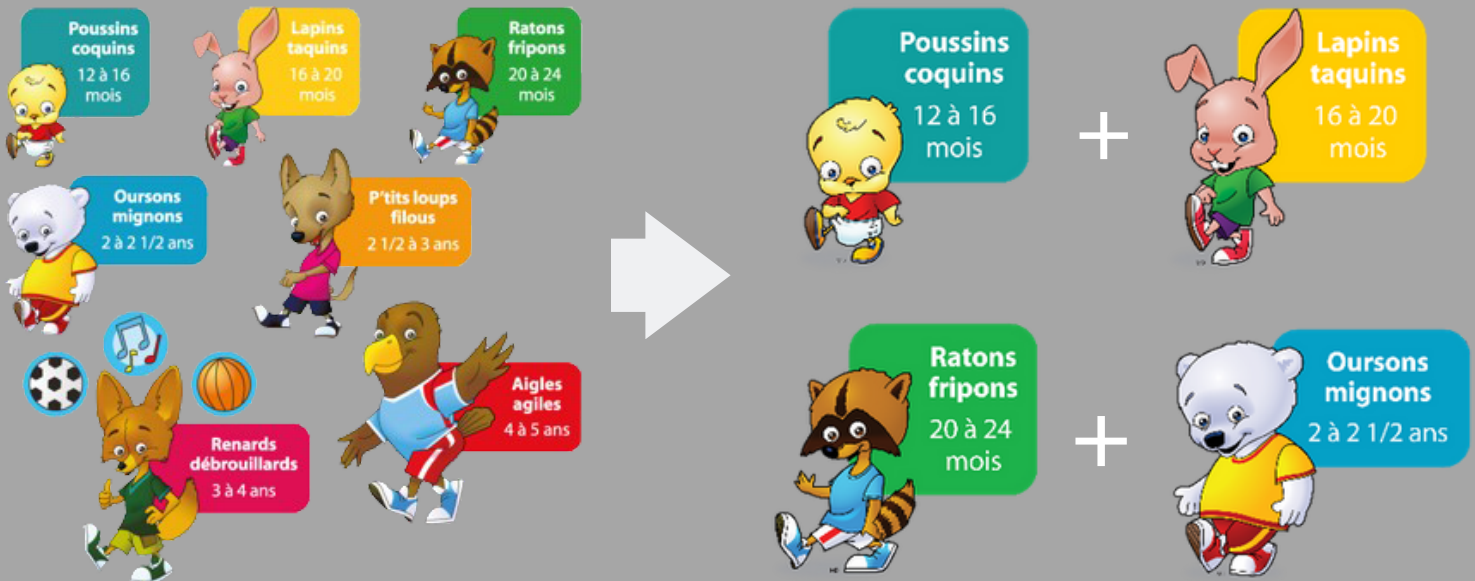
Poussins coquins
12 à 16 mois

Lapins taquins
16 à 20 mois

Ratons fripons
20 à 24 mois

Oursons mignons
2 à 2 1/2 ans

P'tits loups filous
2 1/2 à 3 ans

Renards débrouillards
3 à 4 ans

Aigles agiles
4 à 5 ans

Poussins coquins
12 à 16 mois

+

Lapins taquins
16 à 20 mois

Ratons fripons
20 à 24 mois

+

Oursons mignons
2 à 2 1/2 ans